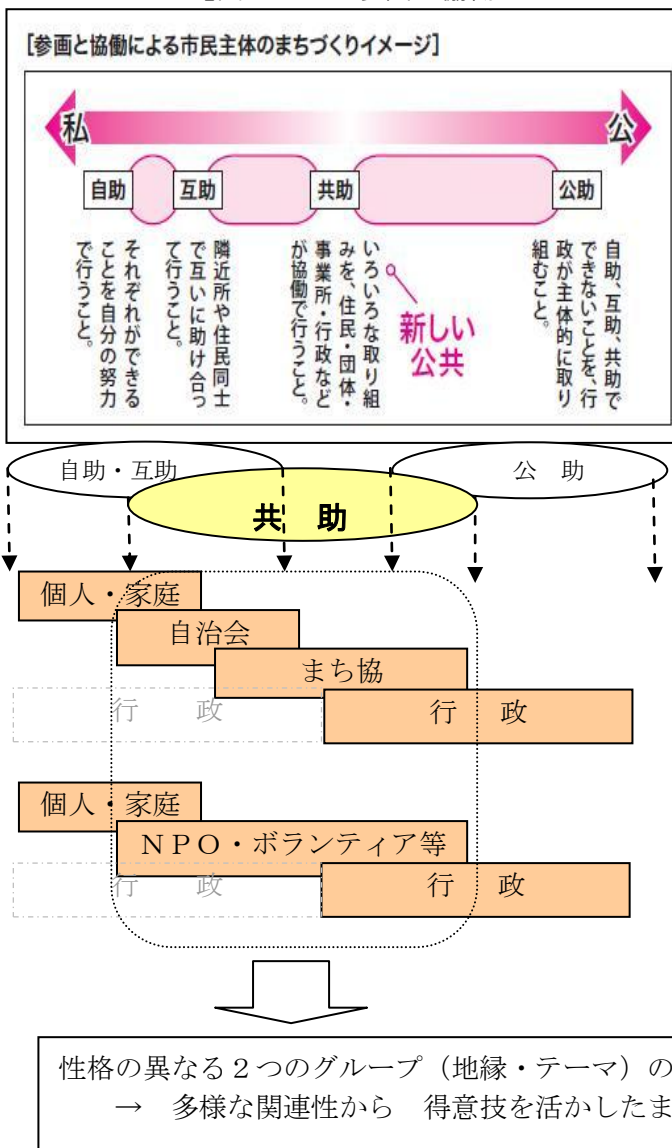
[参画と協働による市民主体のまちづくりイメージ]

私

公

自助

互助

共助

公助

それぞれができることを自分の努力で行うこと。

隣近所や住民同士で互いに助け合って行うこと。

いろいろな取り組みを、住民・団体・事業所・行政などが協働で行うこと。

新しい公共

自助、互助、共助でできないことを、行政が主体的に取り組むこと。

自助・互助

公　助

共　助

個人・家庭

自治会

まち協

行　政

行　政

個人・家庭

ＮＰＯ・ボランティア等

行　政

行　政

性格の異なる２つのグループ（地縁・テーマ）の
→　多様な関連性から　得意技を活かしたま